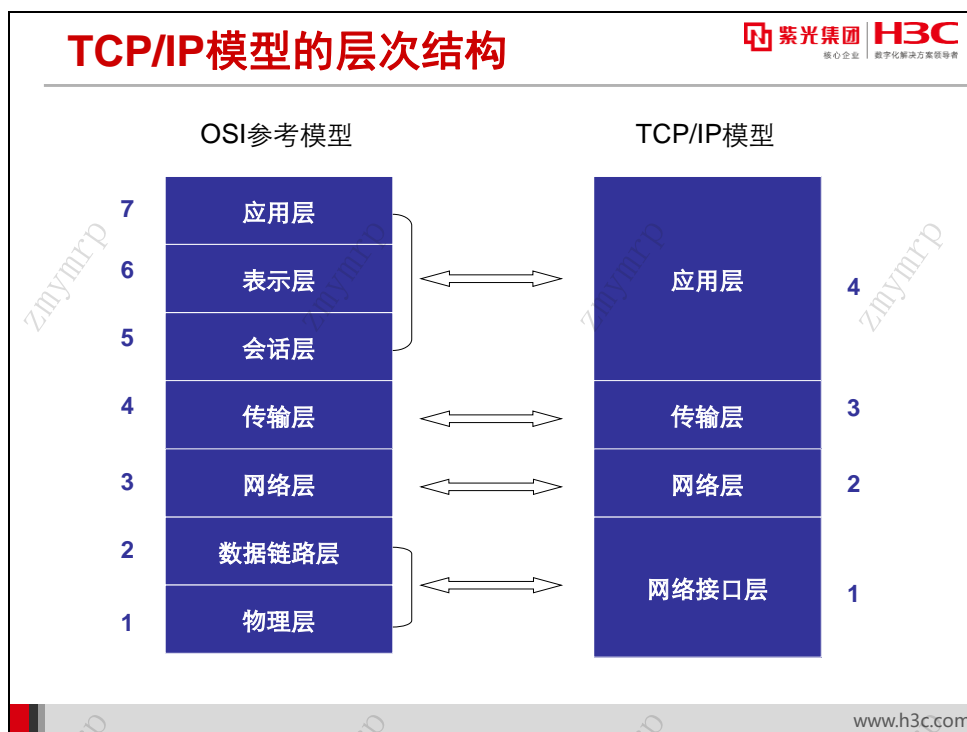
TCP/IP模型的层次结构

紫光集团 核心企业 | H3C 数字化解决方案领导者

OSI参考模型

TCP/IP模型

| | OSI参考模型 |
|---|---|
| 7 | 应用层 |
| 6 | 表示层 |
| 5 | 会话层 |
| 4 | 传输层 |
| 3 | 网络层 |
| 2 | 数据链路层 |
| 1 | 物理层 |

| TCP/IP模型 | |
|---|---|
| 应用层 | 4 |
| 传输层 | 3 |
| 网络层 | 2 |
| 网络接口层 | 1 |

zmymrp zmymrp zmymrp zmymrp

www.h3c.com